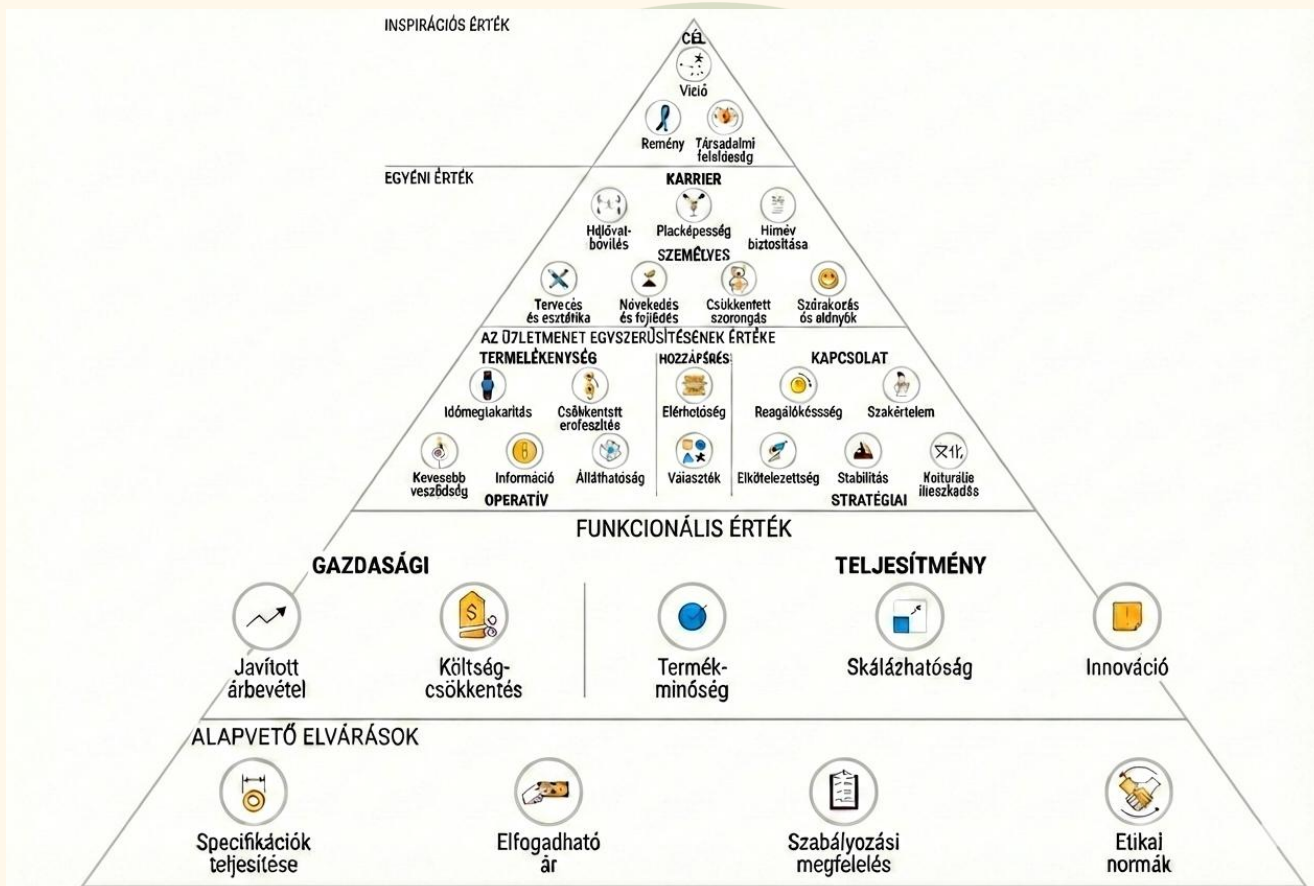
INSPIRÁCIÓS ÉRTÉK

CÉL

Vició

Remény

Társadalmi felelősség

EGYÉNI ÉRTÉK

KARRIER

Hálóvat-bovilés

Placképesség

Hirnév biztosítása

SZEMÉLYES

Tervezés és esztétika

Növekedés és fejlődés

Csökkentett szorongás

Szórakozás és előnyök

AZ ÜZLETMENET EGYSZERŰSÍTÉSÉNEK ÉRTÉKE

TERMELÉKENYSÉG

Időmegtakarítás

Csökkentett erőfeszítés

Kevesebb vesződség

Információ

Állíthatóság

OPERATÍV

HOZZÁFÉRÉS

Elérhetőség

Választék

KAPCSOLAT

Reagálóképesség

Szakértelem

Elkötelezettség

Stabilitás

Kulturális illeszkedés

STRATÉGIAI

FUNKCIONÁLIS ÉRTÉK

GAZDASÁGI

Javított árbevétel

Költség-csökkentés

TELJESÍTMÉNY

Termék-minőség

Skálázhatóság

Innováció

ALAPVETŐ ELVÁRÁSOK

Specifikációk teljesítése

Elfogadható ár

Szabályozási megfelelés

Etikai normák